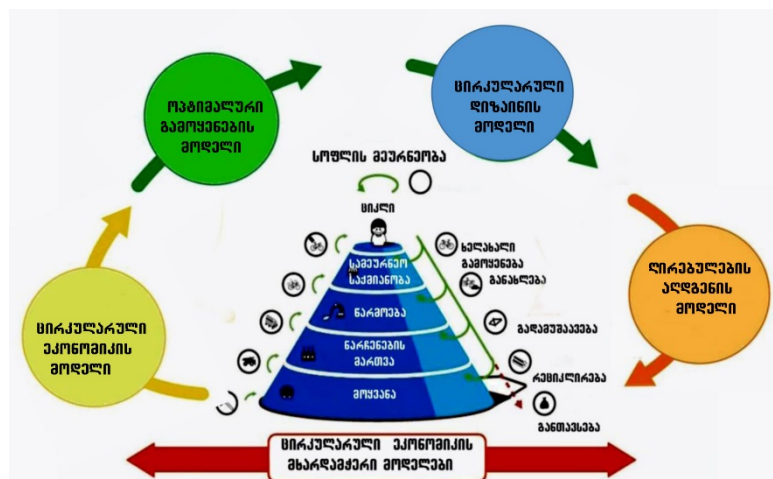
ოპტიმალური გამოყენების მოდელი

ცირკულარული დიზაინის მოდელი

სოფლის მეურნეობა

ციკლი

სამეურნეო საქმიანობა

ხელახალი გამოყენება

განახლება

წარმოება

ნარჩენების მართვა

გადამუშავება

მოყვანა

რეციკლირება

განთავსება

ღირებულების აღდგენის მოდელი

ცირკულარული ეკონომიკის მოდელი

ცირკულარული ეკონომიკის მხარდამჭერი მოდელები